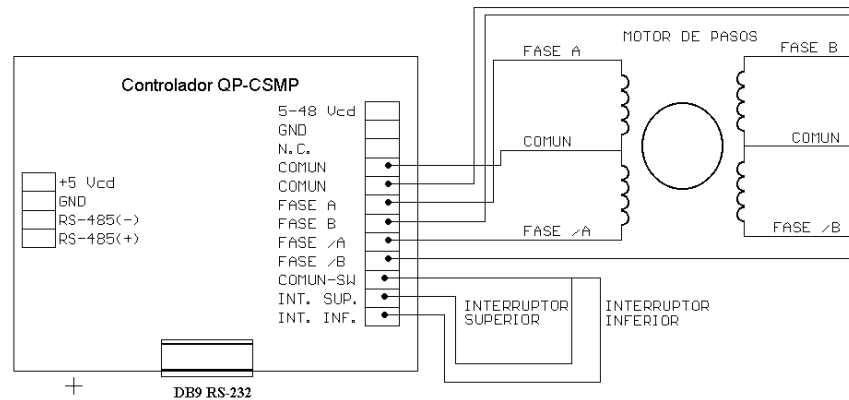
MOTOR DE PASOS

FASE A

FASE B

Controlador QP-CSMP

5-48 Vcd
GND
N.C.
COMUN
COMUN
FASE A
FASE B
FASE /A
FASE /B
COMUN-SW
INT. SUP.
INT. INF.

COMUN

COMUN

+5 Vcd
GND
RS-485(-)
RS-485(+)

FASE /A

FASE /B

INTERRUPTOR SUPERIOR

INTERRUPTOR INFERIOR

DB9 RS-232